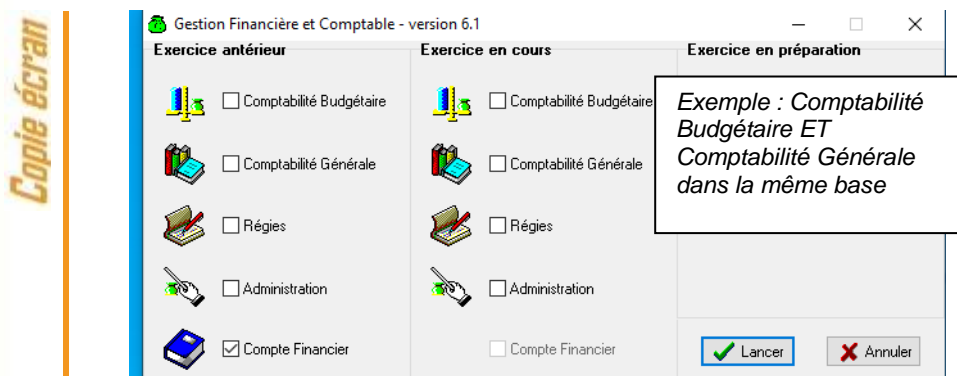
Copie écran

Gestion Financière et Comptable - version 6.1

Exercice antérieur

Comptabilité Budgétaire

Comptabilité Générale

Régies

Administration

Compte Financier

Exercice en cours

Comptabilité Budgétaire

Comptabilité Générale

Régies

Administration

Compte Financier

Exercice en préparation

Exemple : Comptabilité Budgétaire ET Comptabilité Générale dans la même base

Lancer

Annuler